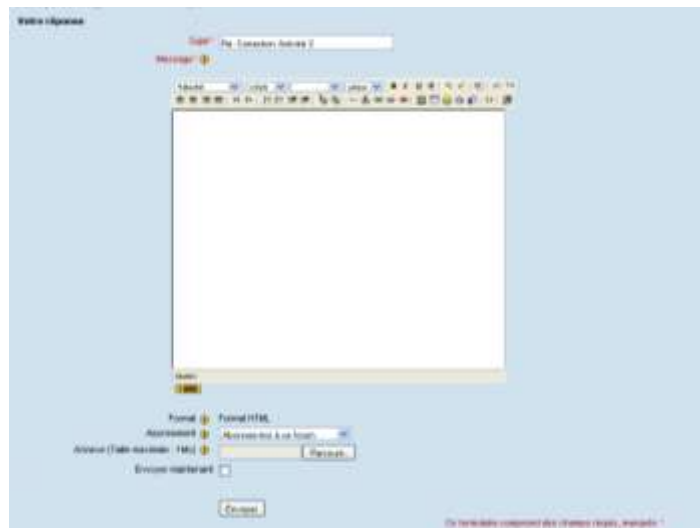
Votre réponse

Sujet* Re: Correction Activité 2

Message* 

Format Format HTML

Abonnement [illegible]

Annexe (Taille maximale : 1Mo) Parcourir...

Envoyer maintenant

Envoyer

Ce formulaire comprend des champs requis, marqués *